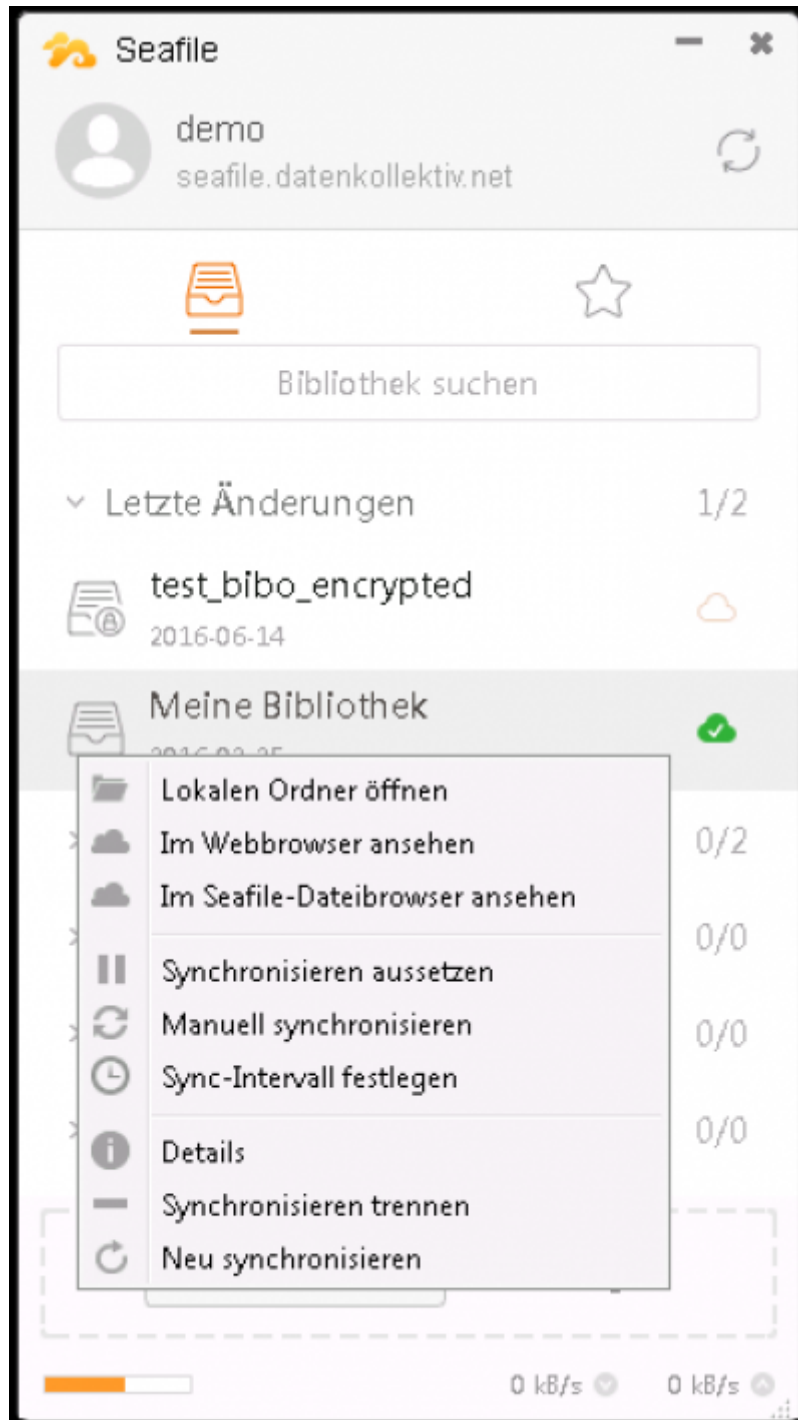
Seafile

demo
seafile.datenkollektiv.net

Bibliothek suchen

Letzte Änderungen 1/2

test_bibo_encrypted
2016-06-14

Meine Bibliothek
2016-02-25

Lokalen Ordner öffnen
Im Webbrowser ansehen
Im Seafile-Dateibrowser ansehen
Synchronisieren aussetzen
Manuell synchronisieren
Sync-Intervall festlegen
Details
Synchronisieren trennen
Neu synchronisieren

0/2
0/0
0/0
0/0

0 kB/s 0 kB/s